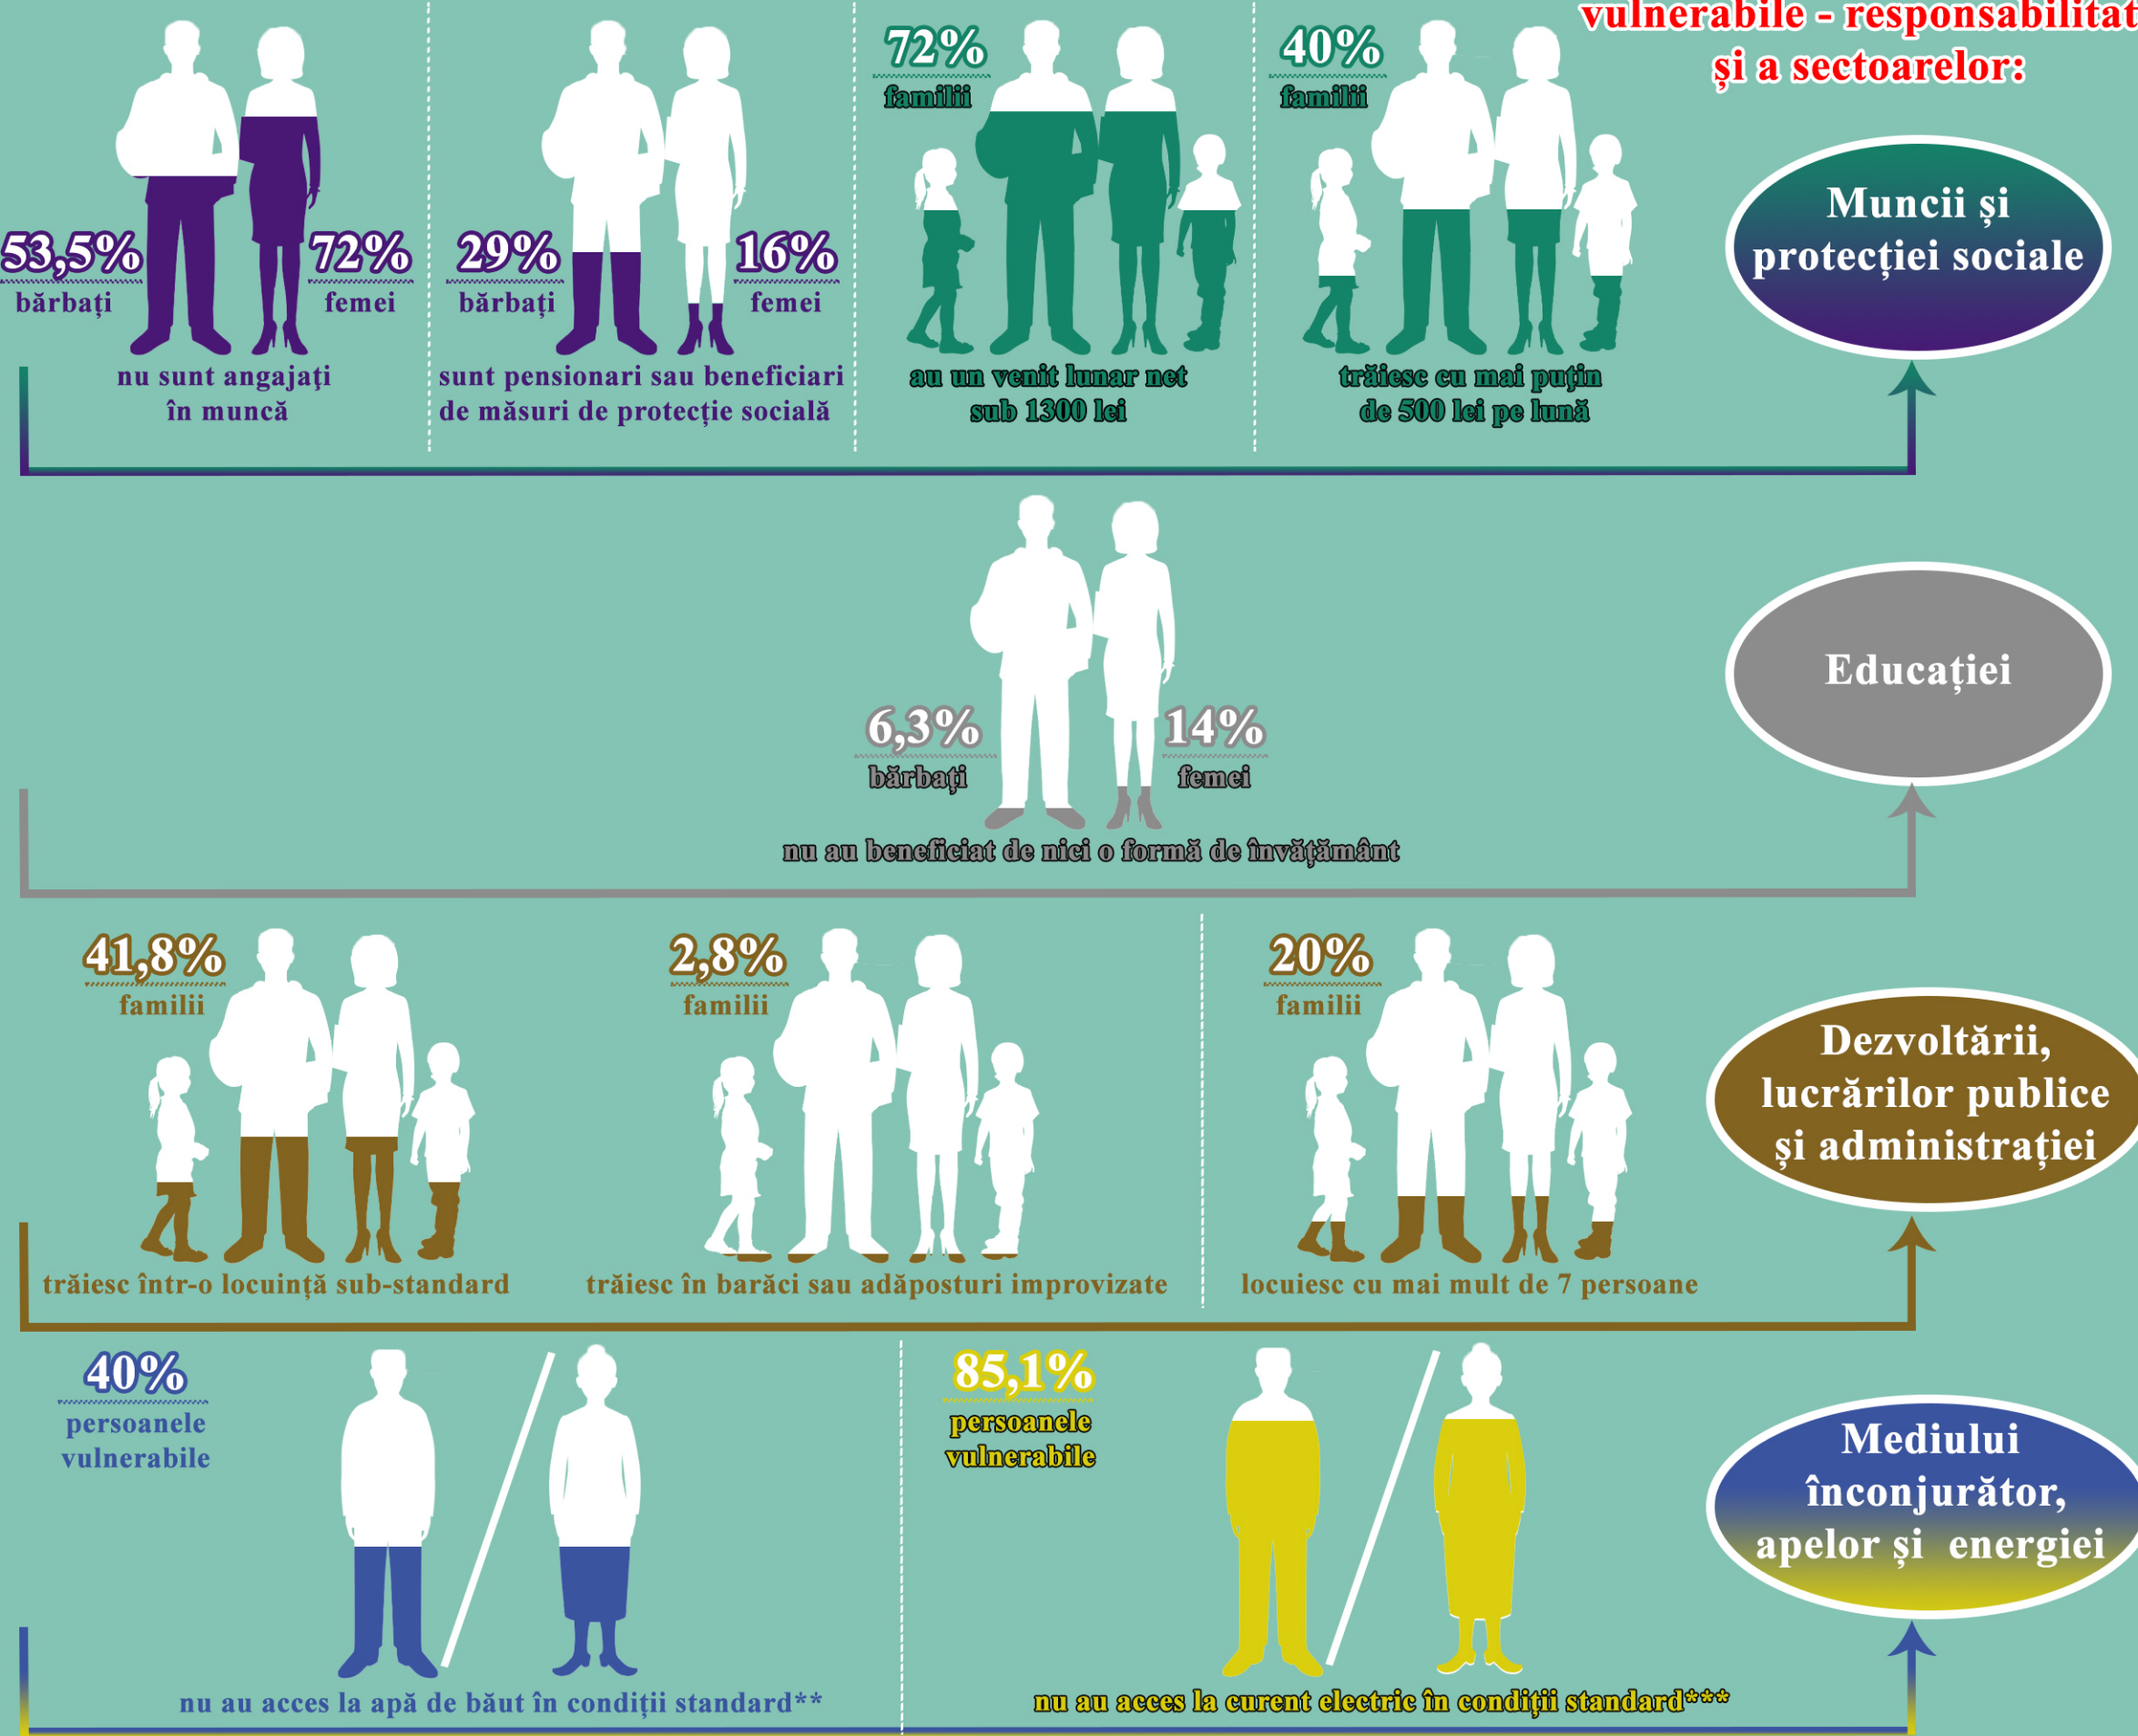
vulnerabile - responsabilitat
și a sectoarelor:

53,5% bărbați
72% femei
nu sunt angajați în muncă

29% bărbați
16% femei
sunt pensionari sau beneficiari de măsuri de protecție socială

72% familii
au un venit lunar net sub 1300 lei

40% familii
trăiesc cu mai puțin de 500 lei pe lună

Muncii și protecției sociale

6,3% bărbați
14% femei
nu au beneficiat de nici o formă de învățământ

Educației

41,8% familii
trăiesc într-o locuință sub-standard

2,8% familii
trăiesc în barăci sau adăposturi improvizate

20% familii
locuiesc cu mai mult de 7 persoane

Dezvoltării, lucrărilor publice și administrației

40% persoanele vulnerabile
nu au acces la apă de băut în condiții standard**

85,1% persoanele vulnerabile
nu au acces la curent electric în condiții standard***

Mediului înconjurător, apelor și energiei